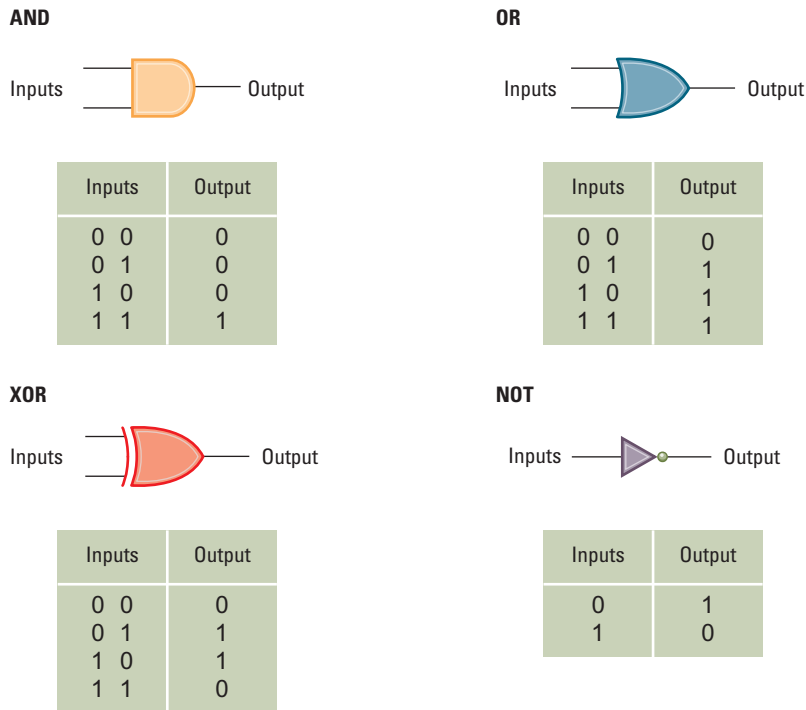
AND

Inputs

Output

| Inputs | Output |
|---|---|
| 0 0 | 0 |
| 0 1 | 0 |
| 1 0 | 0 |
| 1 1 | 1 |

OR

Inputs

Output

| Inputs | Output |
|---|---|
| 0 0 | 0 |
| 0 1 | 1 |
| 1 0 | 1 |
| 1 1 | 1 |

XOR

Inputs

Output

| Inputs | Output |
|---|---|
| 0 0 | 0 |
| 0 1 | 1 |
| 1 0 | 1 |
| 1 1 | 0 |

NOT

Inputs

Output

| Inputs | Output |
|---|---|
| 0 | 1 |
| 1 | 0 |